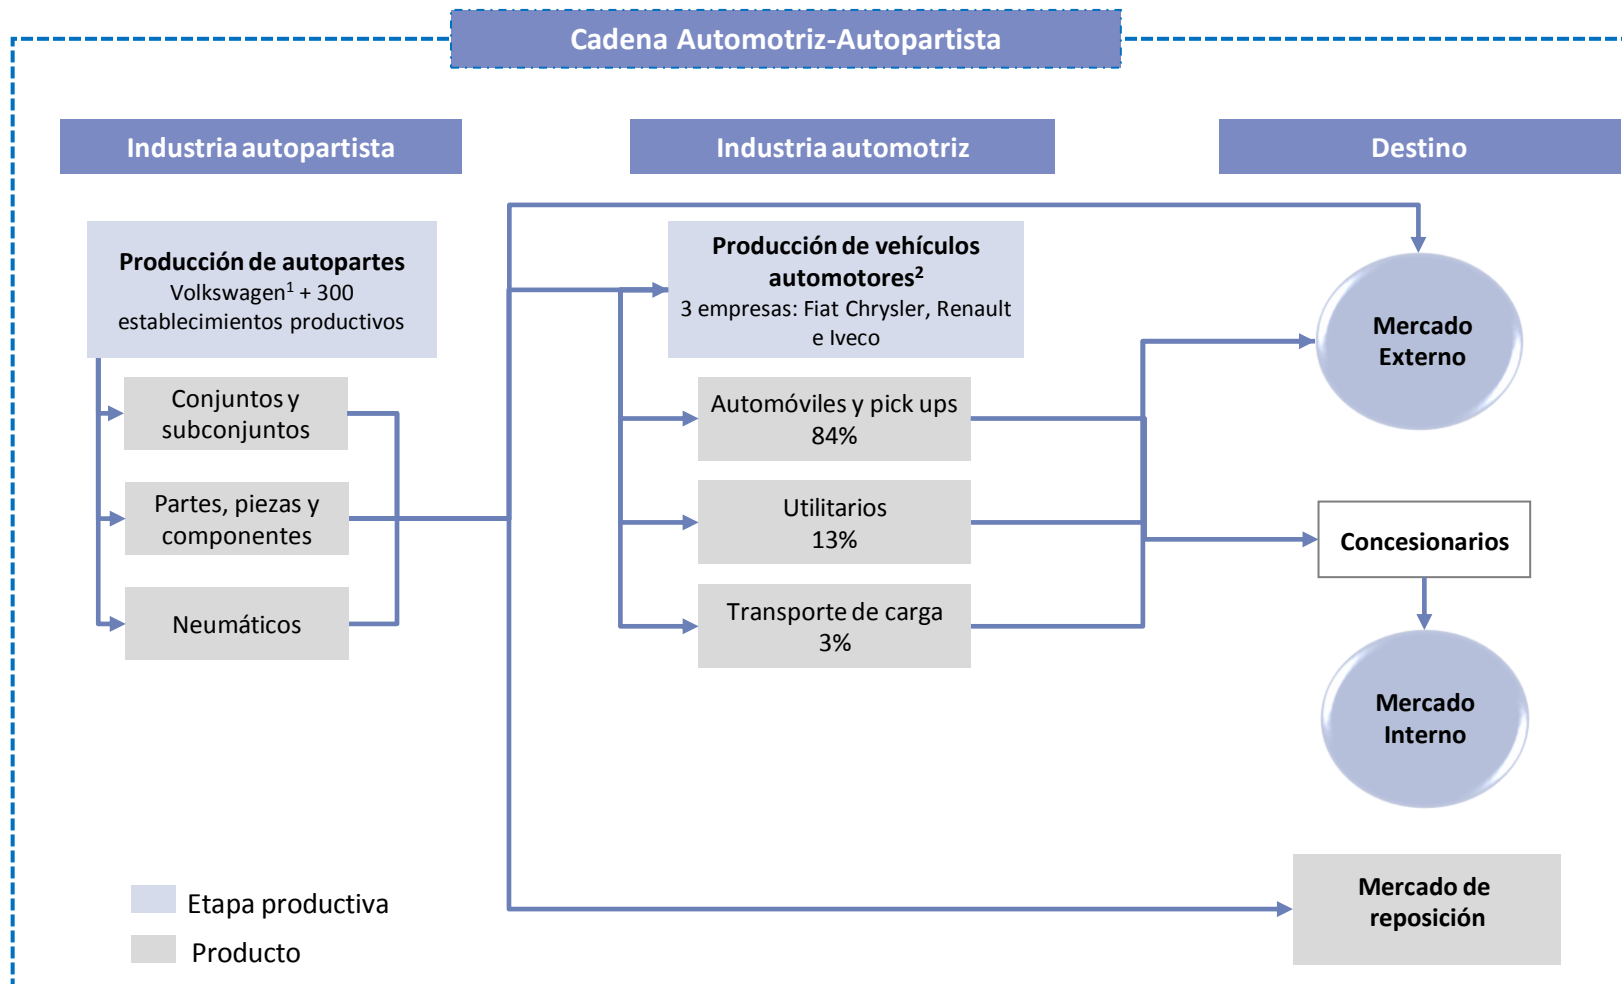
Cadena Automotriz-Autopartista

Industria autopartista

Industria automotriz

Destino

Producción de autopartes
Volkswagen$^1$ + 300 establecimientos productivos

Conjuntos y subconjuntos

Partes, piezas y componentes

Neumáticos

Producción de vehículos automotores$^2$
3 empresas: Fiat Chrysler, Renault e Iveco

Automóviles y pick ups
84%

Utilitarios
13%

Transporte de carga
3%

Mercado Externo

Concesionarios

Mercado Interno

Mercado de reposición

Etapa productiva

Producto